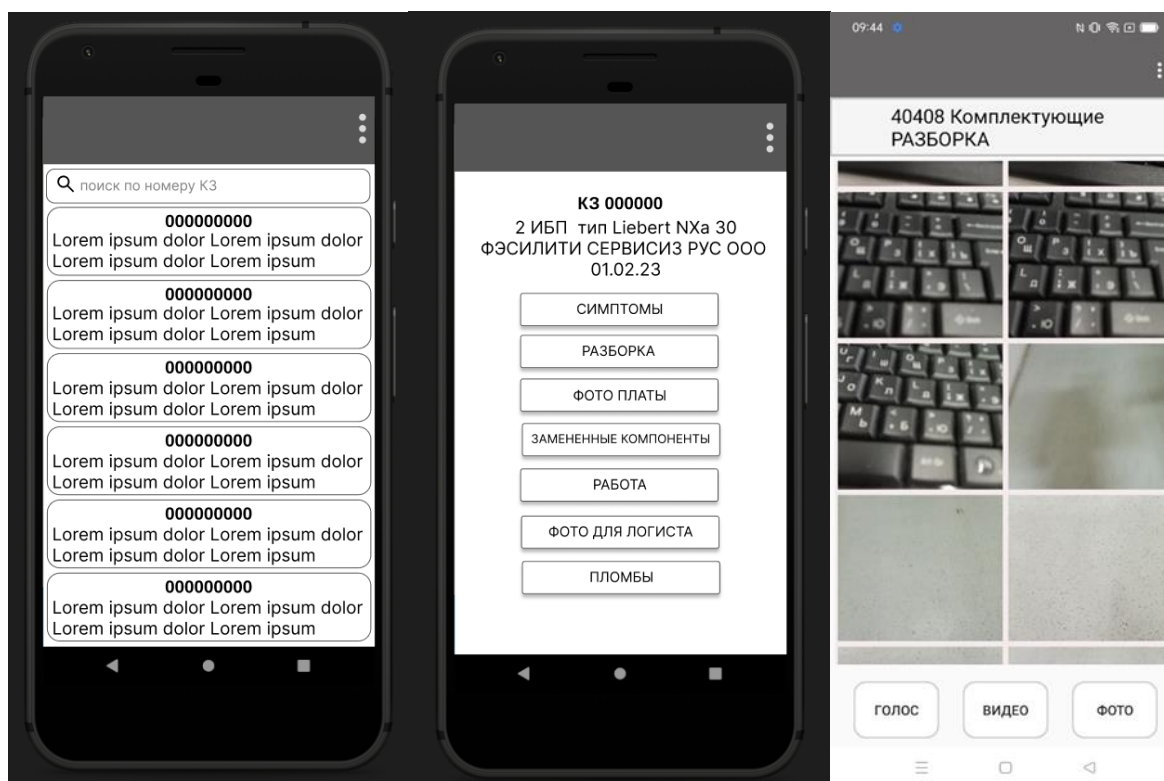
поиск по номеру КЗ

000000000
Lorem ipsum dolor Lorem ipsum dolor Lorem ipsum dolor Lorem ipsum

000000000
Lorem ipsum dolor Lorem ipsum dolor Lorem ipsum dolor Lorem ipsum

000000000
Lorem ipsum dolor Lorem ipsum dolor Lorem ipsum dolor Lorem ipsum

000000000
Lorem ipsum dolor Lorem ipsum dolor Lorem ipsum dolor Lorem ipsum

000000000
Lorem ipsum dolor Lorem ipsum dolor Lorem ipsum dolor Lorem ipsum

000000000
Lorem ipsum dolor Lorem ipsum dolor Lorem ipsum dolor Lorem ipsum

КЗ 000000
2 ИБП тип Liebert NXa 30
ФЭСИЛИТИ СЕРВИСИЗ РУС ООО
01.02.23

СИМПТОМЫ

РАЗБОРКА

ФОТО ПЛАТЫ

ЗАМЕНЕННЫЕ КОМПОНЕНТЫ

РАБОТА

ФОТО ДЛЯ ЛОГИСТА

ПЛОМБЫ

09:44

40408 Комплектующие
РАЗБОРКА

ГОЛОС

ВИДЕО

ФОТО